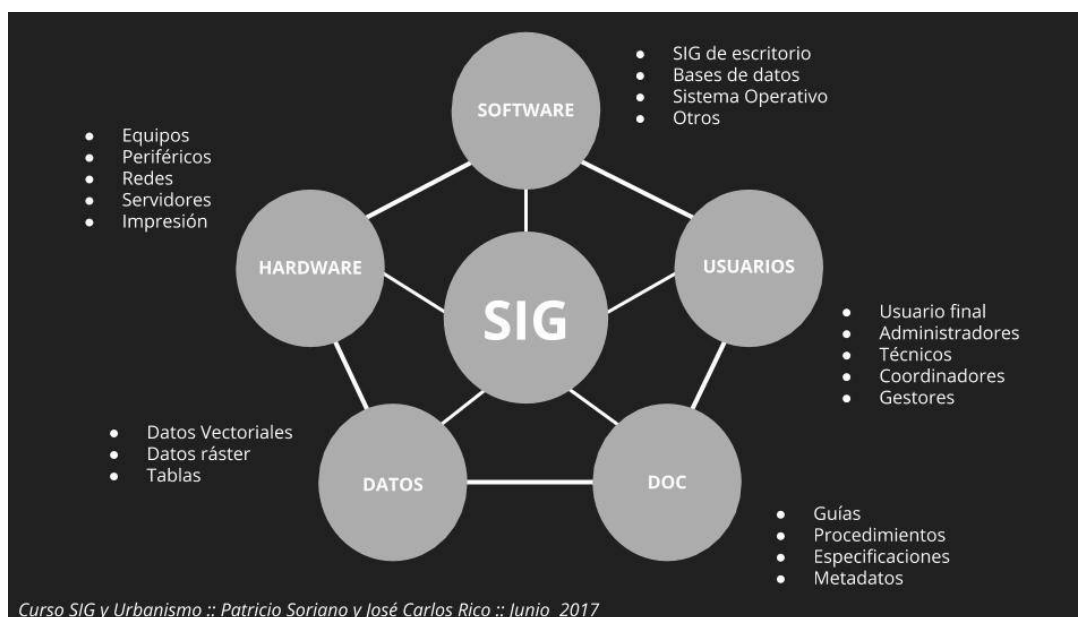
SOFTWARE

- SIG de escritorio
- Bases de datos
- Sistema Operativo
- Otros

- Equipos
- Periféricos
- Redes
- Servidores
- Impresión

HARDWARE

SIG

USUARIOS

- Usuario final
- Administradores
- Técnicos
- Coordinadores
- Gestores

- Datos Vectoriales
- Datos ráster
- Tablas

DATOS

DOC

- Guías
- Procedimientos
- Especificaciones
- Metadatos

Curso SIG y Urbanismo :: Patricio Soriano y José Carlos Rico :: Junio 2017